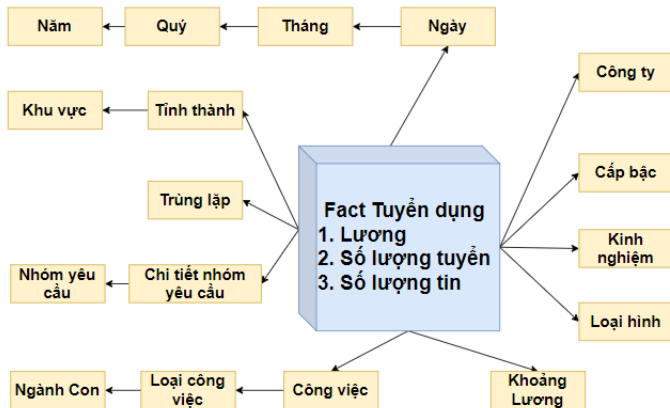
Năm

Quý

Tháng

Ngày

Khu vực

Tỉnh thành

Công ty

Trùng lặp

Cấp bậc

Fact Tuyển dụng
1. Lương
2. Số lượng tuyển
3. Số lượng tin

Kinh nghiệm

Nhóm yêu cầu

Chi tiết nhóm yêu cầu

Loại hình

Ngành Con

Loại công việc

Công việc

Khoảng Lương